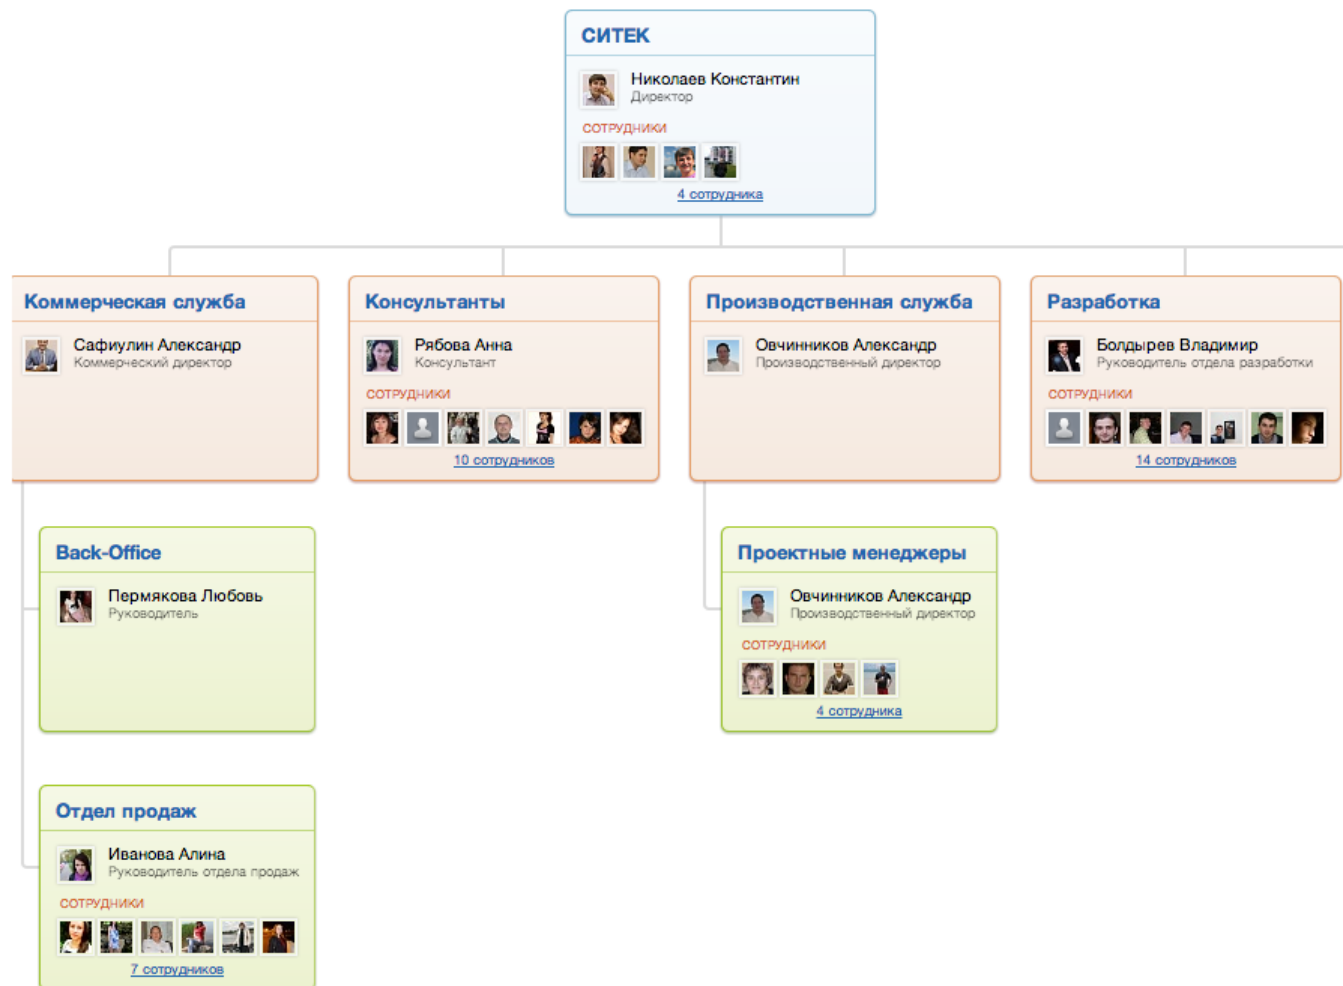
СИТЕК

Николаев Константин
Директор

СОТРУДНИКИ

4 сотрудника

Коммерческая служба

Сафиулин Александр
Коммерческий директор

Консультанты

Рябова Анна
Консультант

СОТРУДНИКИ

10 сотрудников

Производственная служба

Овчинников Александр
Производственный директор

Разработка

Болдырев Владимир
Руководитель отдела разработки

СОТРУДНИКИ

14 сотрудников

Back-Office

Пермякова Любовь
Руководитель

Проектные менеджеры

Овчинников Александр
Производственный директор

СОТРУДНИКИ

4 сотрудника

Отдел продаж

Иванова Алина
Руководитель отдела продаж

СОТРУДНИКИ

7 сотрудников